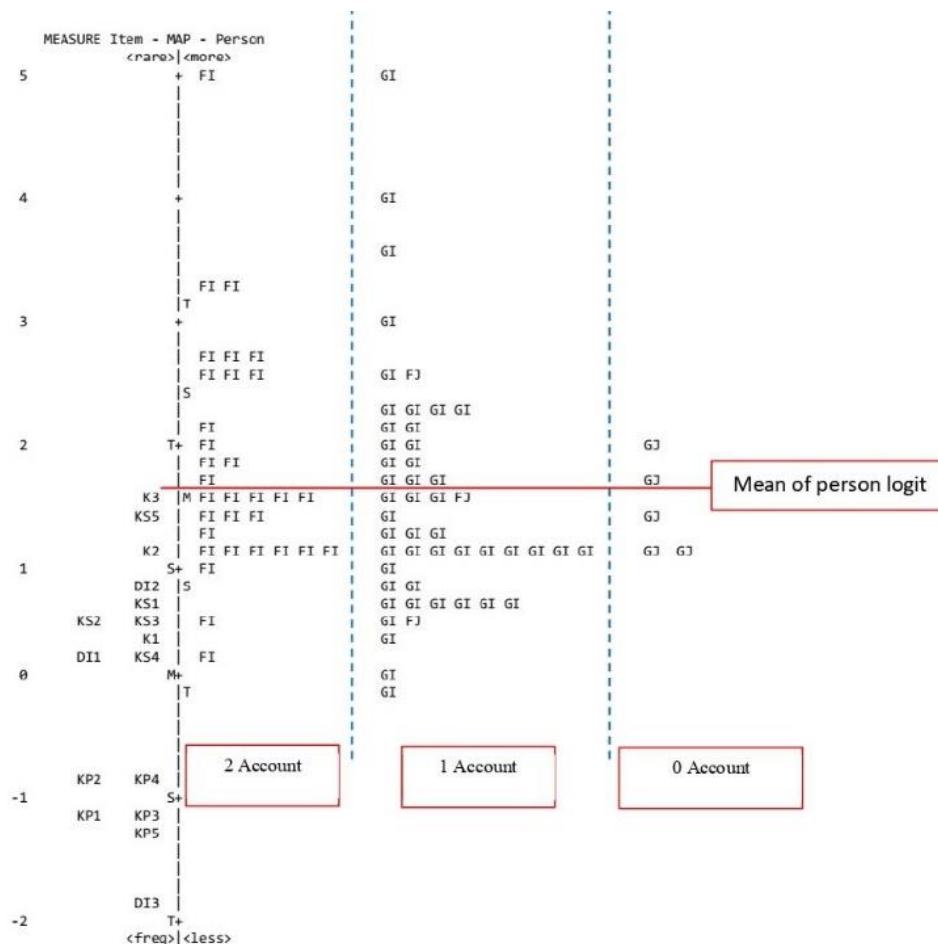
MEASURE Item - MAP - Person
<rare>|<more>

5 + FI GI
|
|
|
|
|
4 + GI
|
|
| GI
|
| FI FI
|T
3 + GI
|
| FI FI FI
| FI FI FI GI FJ
|S
| GI GI GI GI
| FI GI GI
2 T+ FI GI GI GJ
| FI FI GI GI
| FI GI GI GI GJ
K3 |M FI FI FI FI FI GI GI GI FJ
KS5 | FI FI FI GI GJ
| FI GI GI GI
K2 | FI FI FI FI FI FI GI GI GI GI GI GI GI GI GI GJ GJ
1 S+ FI GI
DI2 |S GI GI
KS1 | GI GI GI GI GI GI
KS2 KS3 | FI GI FJ
K1 | GI
DI1 KS4 | FI
0 M+ GI
|T GI
|
|
|
KP2 KP4 |
-1 S+
KP1 KP3 |
KP5 |
|
|
|
DI3 |
-2 T+
<freq>|<less>

Mean of person logit

2 Account

1 Account

0 Account